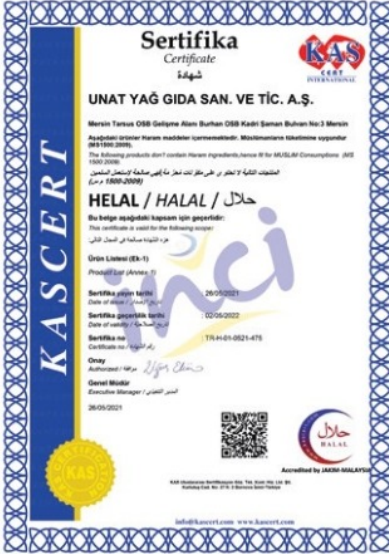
Sertifika
Certificate
شهادة

KAS CERT INTERNATIONAL

UNAT YAĞ GIDA SAN. VE TİC. A.Ş.

Mersin Tarsus OSB Gelişme Alanı Burhan OSB Kadri Şaman Bulvarı No:3 Mersin

Aşağıdaki ürünler Haram maddeler içermemektedir. Müslümanların tüketimine uygundur (MS1500:2009).

The following products don't contain Haram ingredients,hence fit for MUSLIM Consumptions (MS 1500:2009)

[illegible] (MS 1500:2009)

HELAL / HALAL / حلال

Bu belge aşağıdaki kapsam için geçerlidir:
This certificate is valid for the following scope:
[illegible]

Ürün Listesi (Ek-1)
Product List (Annex 1)

Sertifika yayın tarihi 26/05/2021
Date of issue / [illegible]

Sertifika geçerlilik tarihi 02/05/2022
Date of validity / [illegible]

Sertifika no TR-H-01-0521-475
Certificate no / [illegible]

Onay
Authorized / موافقة

Genel Müdür
Executive Manager / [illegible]

26/05/2021

KASCERT

HALAL

Accredited by JAKIM-MALAYSIA

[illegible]

info@kascert.com www.kascert.com